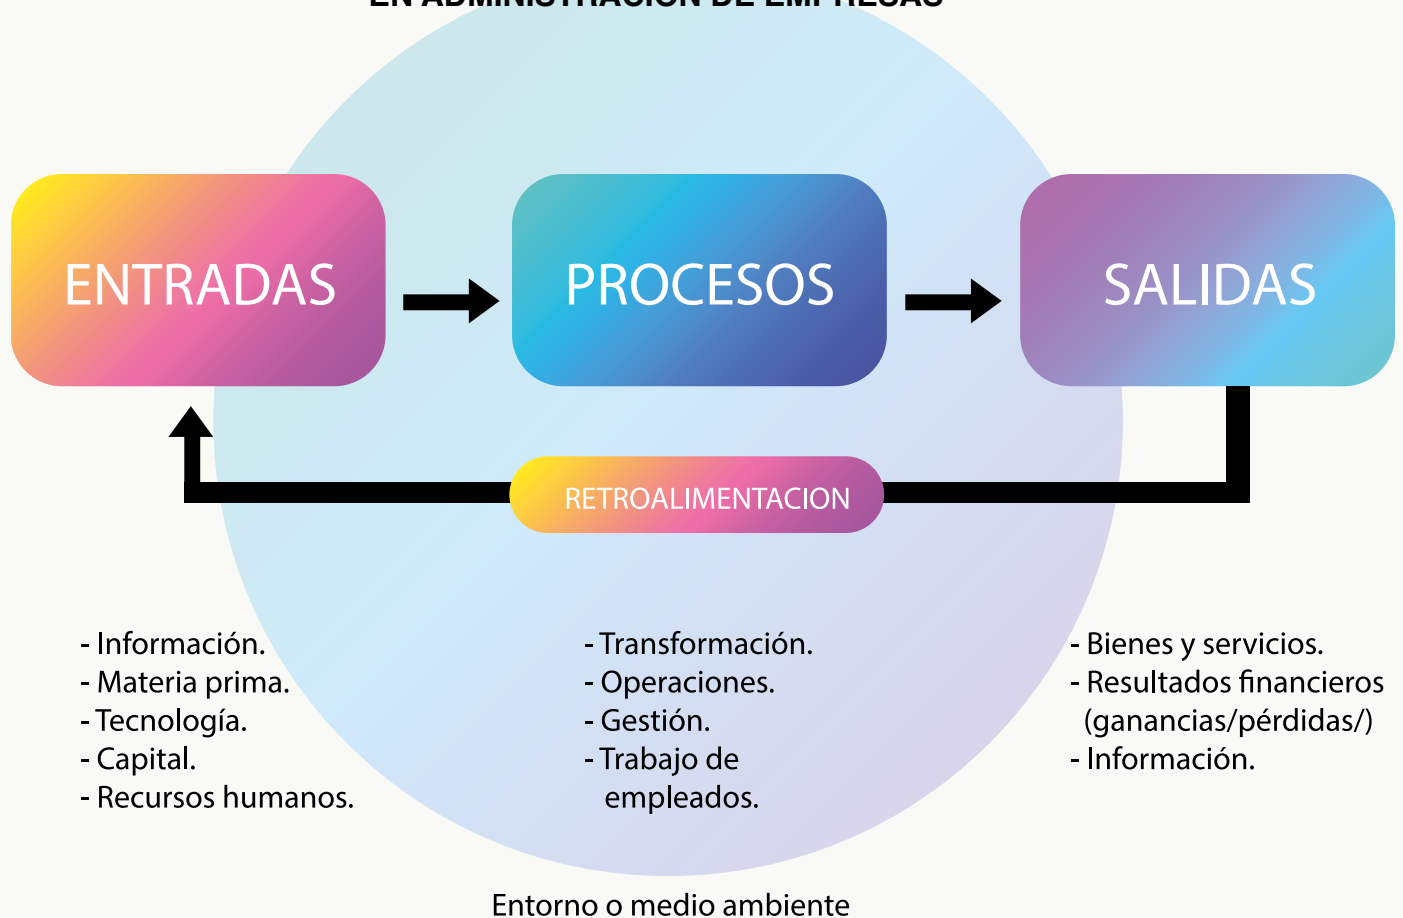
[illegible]

ENTRADAS

PROCESOS

SALIDAS

RETROALIMENTACION

- Información.
- Materia prima.
- Tecnología.
- Capital.
- Recursos humanos.

- Transformación.
- Operaciones.
- Gestión.
- Trabajo de empleados.

- Bienes y servicios.
- Resultados financieros (ganancias/pérdidas/)
- Información.

Entorno o medio ambiente